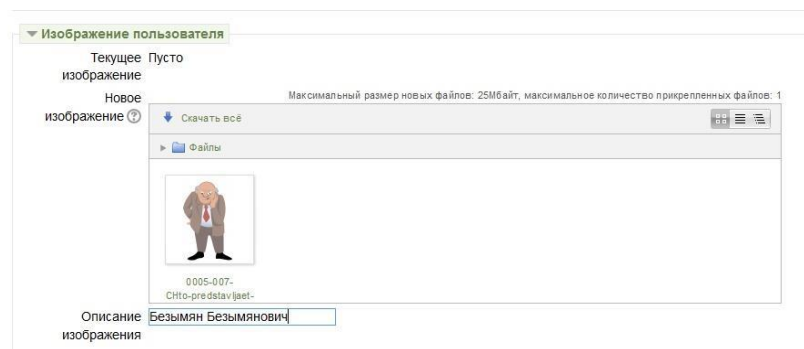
▼ Изображение пользователя

Текущее изображение Пусто

Новое изображение

Максимальный размер новых файлов: 25Мбайт, максимальное количество прикрепленных файлов: 1

Скачать всё

Файлы

0005-007-CHto-predstavljaet-

Описание изображения Безымян Безымянович